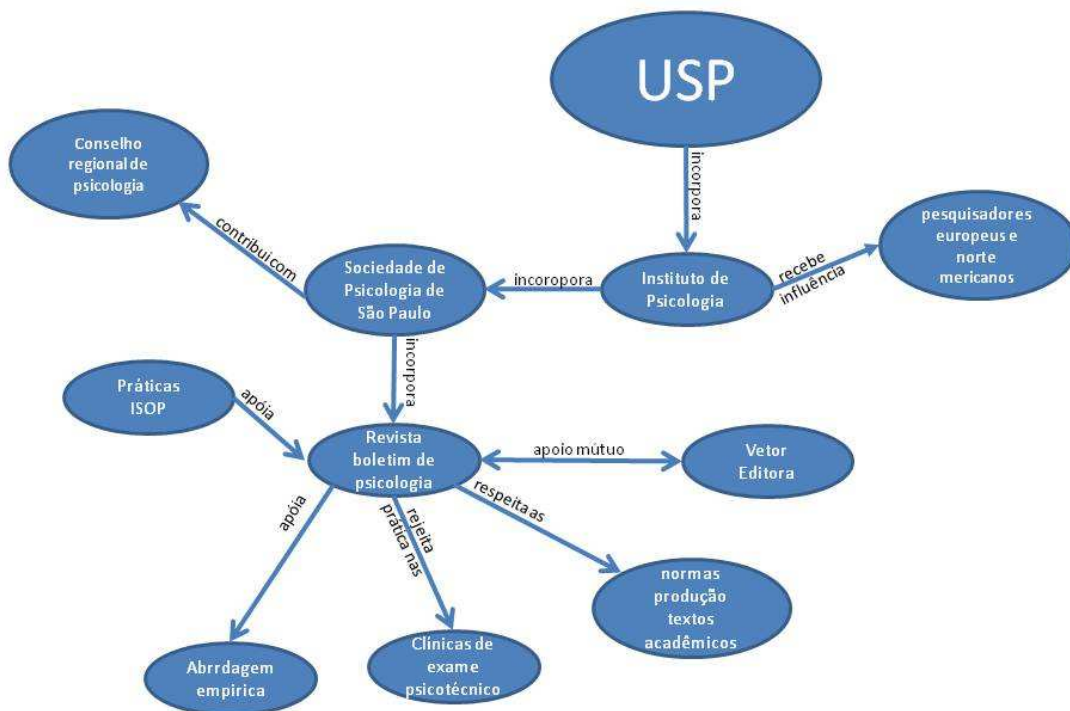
USP

incorpora

Conselho regional de psicologia

contribui com

pesquisadores europeus e norte mericanos

recebe influência

Sociedade de Psicologia de São Paulo

incoropora

Instituto de Psicologia

incorpora

Práticas ISOP

apóia

Revista boletim de psicologia

apoio mútuo

Vetor Editora

apóia

rejeita prática nas

respeita as

normas produção textos acadêmicos

Abrrdagem empirica

Clínicas de exame psicotécnico